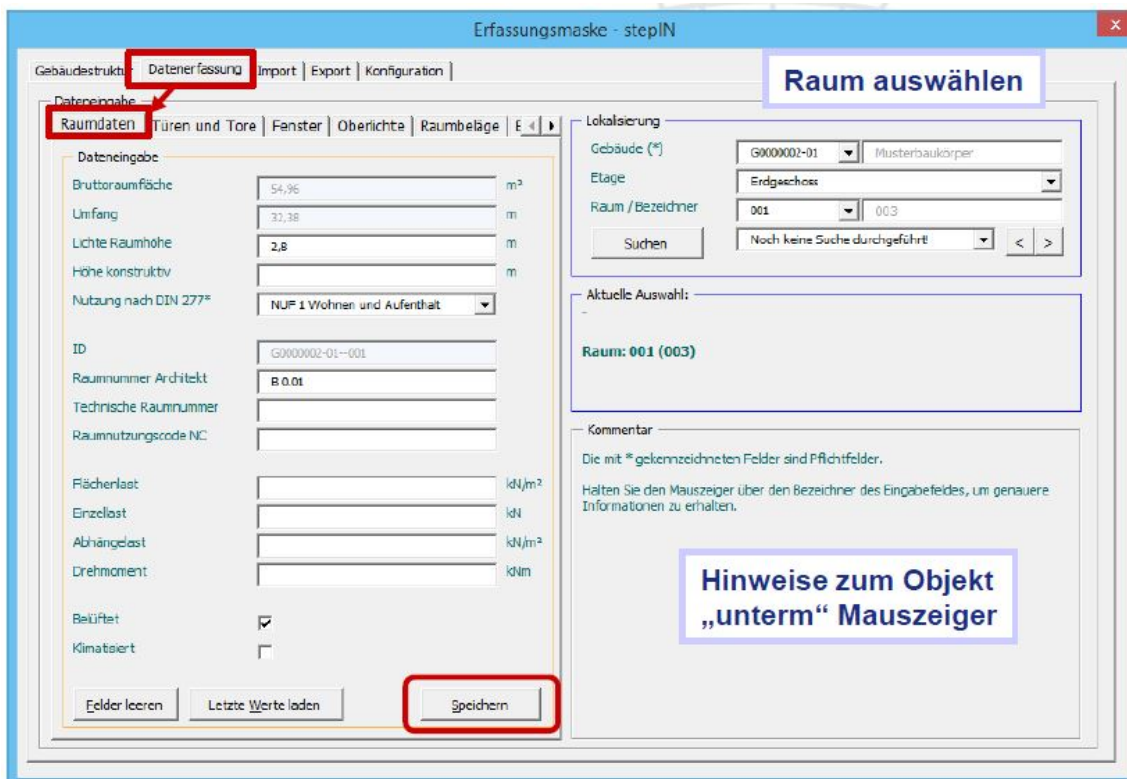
Erfassungsmaske - stepIN

Gebäudestruktur | Datenerfassung | Import | Export | Konfiguration |

Raum auswählen

Dateneingabe

Raumdaten | Türen und Tore | Fenster | Oberlichte | Raumbeläge | E

Dateneingabe

Bruttoraumfläche 54,96 m²

Umfang 32,38 m

Lichte Raumhöhe 2,8 m

Höhe konstruktiv m

Nutzung nach DIN 277* NUF 1 Wohnen und Aufenthalt

ID G000002-01--001

Raumnummer Architekt B 0.01

Technische Raumnummer

Raumnutzungscode NC

Flächenlast kN/m²

Einzellast kN

Abhängelast kN/m²

Drehmoment kNm

Belüftet

Klimatisiert

Felder leeren | Letzte Werte laden | Speichern

Lokalisierung

Gebäude (*) G0000002-01 Musterbaukörper

Etage Erdgeschoss

Raum / Bezeichner 001 003

Suchen | Noch keine Suche durchgeführt! | < | >

Aktuelle Auswahl:

-

Raum: 001 (003)

Kommentar

Die mit * gekennzeichneten Felder sind Pflichtfelder.

Halten Sie den Mauszeiger über den Bezeichner des Eingabefeldes, um genauere Informationen zu erhalten.

Hinweise zum Objekt „unterm“ Mauszeiger